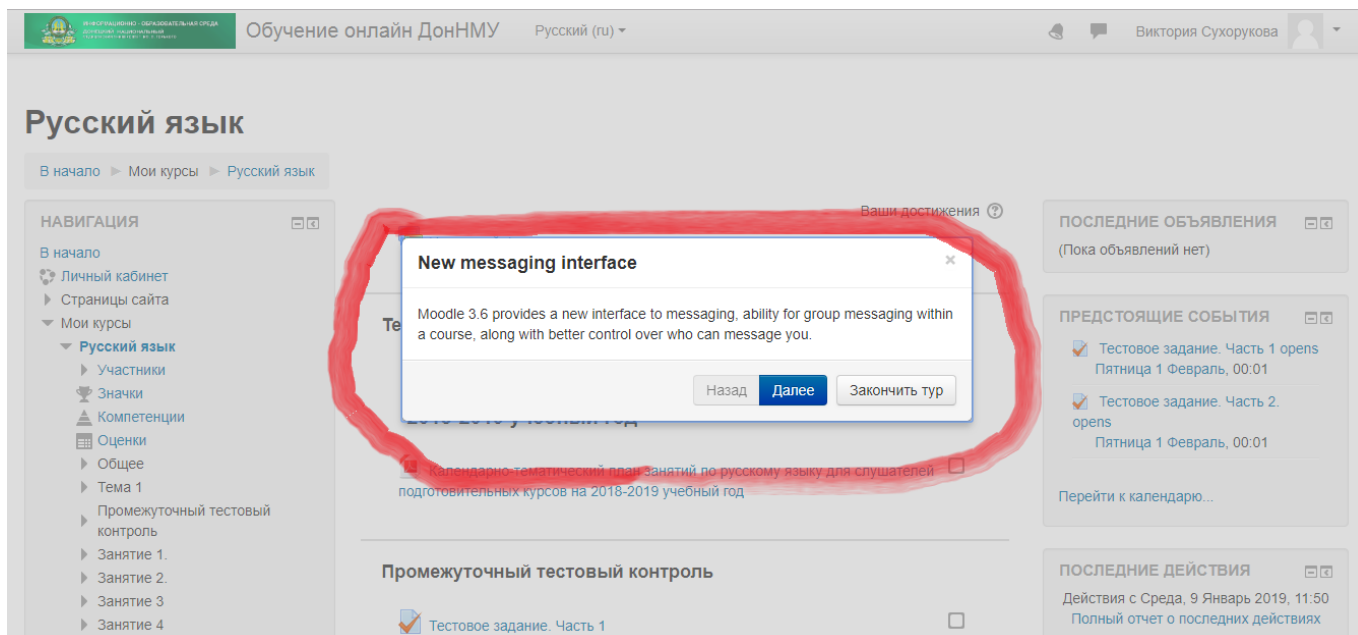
ИНФОРМАЦИОННО-ОБРАЗОВАТЕЛЬНАЯ СРЕДА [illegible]

Обучение онлайн ДонНМУ

Русский (ru)

Виктория Сухорукова

Русский язык

В начало ► Мои курсы ► Русский язык

НАВИГАЦИЯ

В начало
Личный кабинет
Страницы сайта
Мои курсы
Русский язык
Участники
Значки
Компетенции
Оценки
Общее
Тема 1
Промежуточный тестовый контроль
Занятие 1.
Занятие 2.
Занятие 3
Занятие 4

Ваши достижения

New messaging interface

Moodle 3.6 provides a new interface to messaging, ability for group messaging within a course, along with better control over who can message you.

Назад Далее Закончить тур

Те

2018-2019 учебный год

Календарно-тематический план занятий по русскому языку для слушателей подготовительных курсов на 2018-2019 учебный год

Промежуточный тестовый контроль

Тестовое задание. Часть 1

ПОСЛЕДНИЕ ОБЪЯВЛЕНИЯ

(Пока объявлений нет)

ПРЕДСТОЯЩИЕ СОБЫТИЯ

Тестовое задание. Часть 1 opens
Пятница 1 Февраль, 00:01

Тестовое задание. Часть 2. opens
Пятница 1 Февраль, 00:01

Перейти к календарю...

ПОСЛЕДНИЕ ДЕЙСТВИЯ

Действия с Среда, 9 Январь 2019, 11:50
Полный отчет о последних действиях